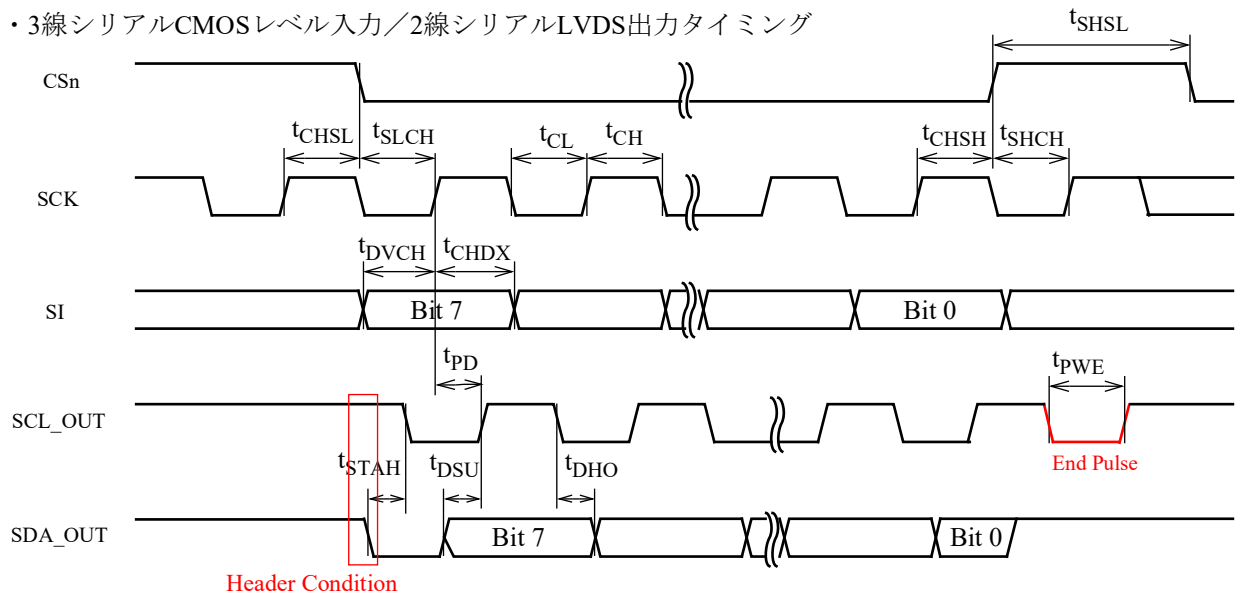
・3線シリアルCMOSレベル入力／2線シリアルLVDS出力タイミング

$t_{SHSL}$

CSn

$t_{CHSL}$ $t_{SLCH}$ $t_{CL}$ $t_{CH}$ $t_{CHSH}$ $t_{SHCH}$

SCK

$t_{DVCH}$ $t_{CHDX}$

SI

Bit 7

Bit 0

$t_{PD}$

$t_{PWE}$

SCL_OUT

$t_{STAH}$ $t_{DSU}$ $t_{DHO}$

End Pulse

SDA_OUT

Bit 7

Bit 0

Header Condition